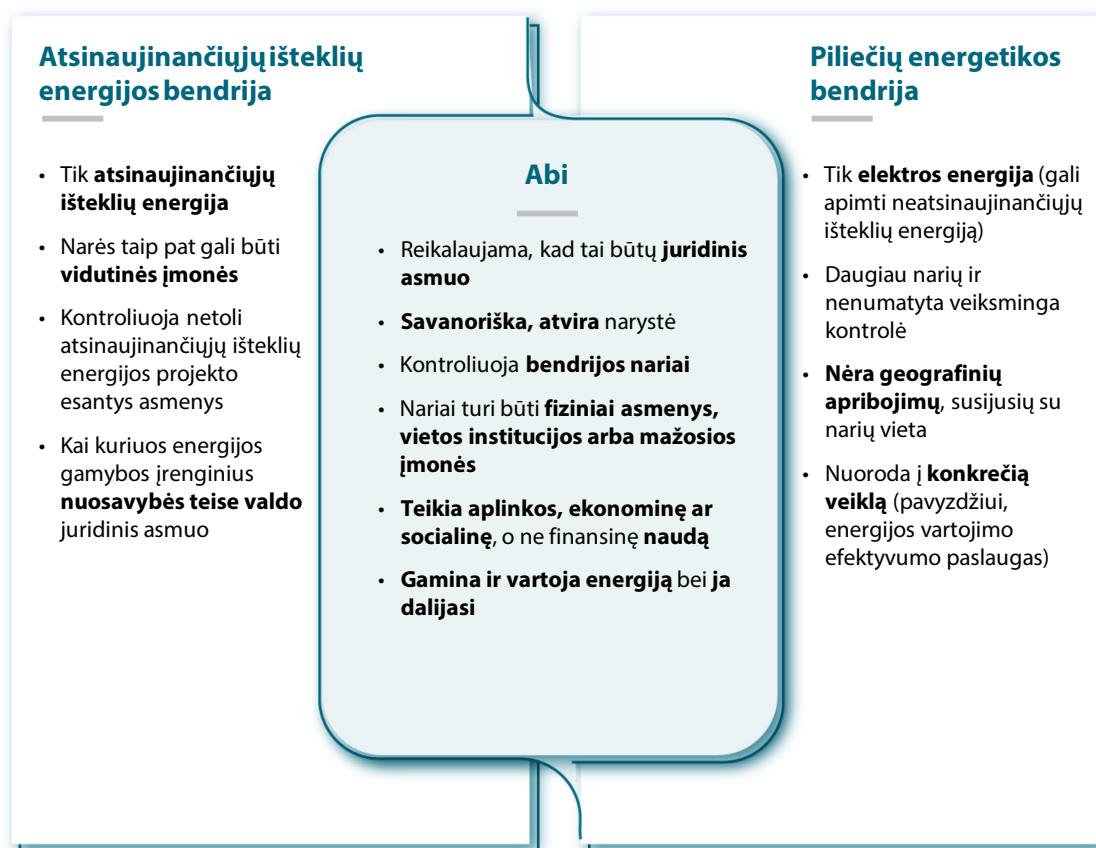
Atsinaujinančiųjų išteklių energijos bendrija

- Tik **atsinaujinančiųjų išteklių energija**
- Narės taip pat gali būti **vidutinės įmonės**
- Kontroliuoja netoli atsinaujinančiųjų išteklių energijos projekto esantys asmenys
- Kai kuriuos energijos gamybos įrenginius **nuosavybės teise valdo** juridinis asmuo

Abi

- Reikalaujama, kad tai būtų **juridinis asmuo**
- **Savanoriška, atvira** narystė
- Kontroliuoja **bendrijos nariai**
- Nariai turi būti **fiziniai asmenys, vietos institucijos arba mažosios įmonės**
- **Teikia aplinkos, ekonominę ar socialinę**, o ne finansinę **naudą**
- **Gamina ir vartoja energiją** bei **ja dalijasi**

Piliečių energetikos bendrija

- Tik **elektros energija** (gali apimti neatsinaujinančiųjų išteklių energiją)
- Daugiau narių ir nenumatyta veiksminga kontrolė
- **Nėra geografinių apribojimų**, susijusių su narių vieta
- Nuoroda į **konkrečią veiklą** (pavyzdžiui, energijos vartojimo efektyvumo paslaugas)